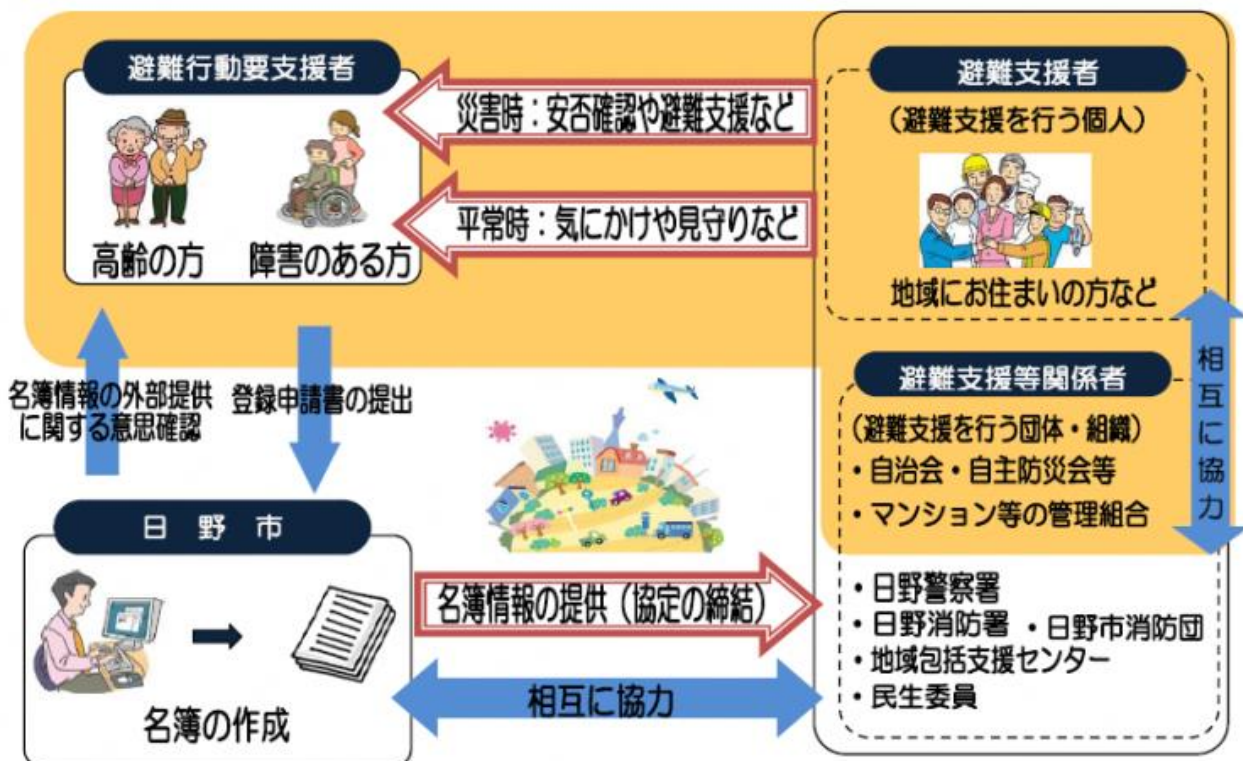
避難行動要支援者

高齢の方　障害のある方

災害時：安否確認や避難支援など

平常時：気にかけや見守りなど

避難支援者

（避難支援を行う個人）

地域にお住まいの方など

相互に協力

避難支援等関係者

（避難支援を行う団体・組織）
・自治会・自主防災会等
・マンション等の管理組合

名簿情報の外部提供に関する意思確認

登録申請書の提出

日野市

名簿の作成

名簿情報の提供（協定の締結）

相互に協力

・日野警察署
・日野消防署　・日野市消防団
・地域包括支援センター
・民生委員